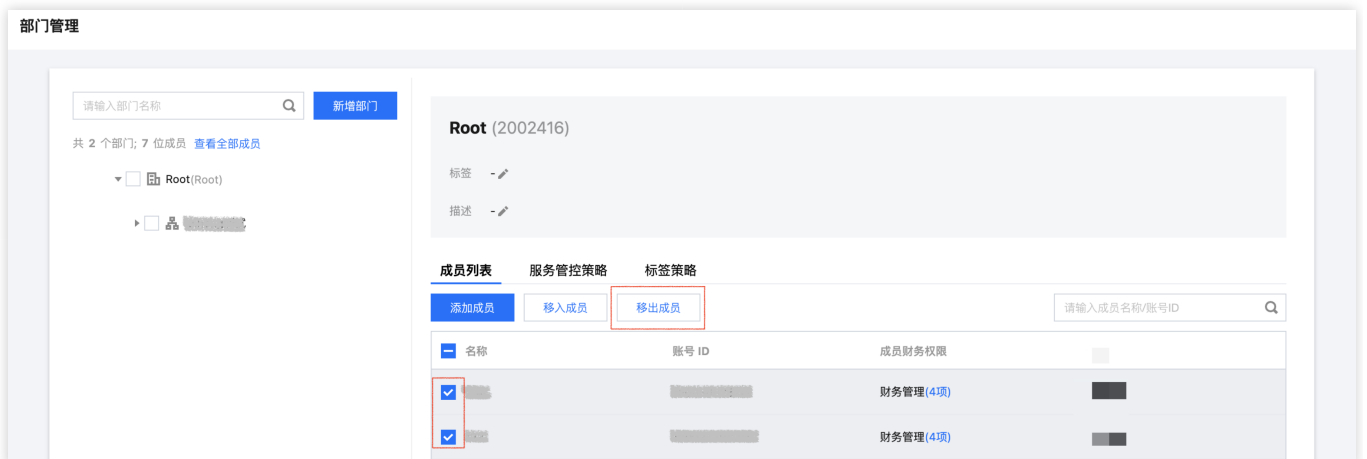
部门管理

请输入部门名称

新增部门

共 2 个部门; 7 位成员 查看全部成员

Root(Root)

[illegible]

Root (2002416)

标签 -

描述 -

成员列表 服务管控策略 标签策略

添加成员 移入成员 移出成员

请输入成员名称/账号ID

| 名称 | 账号 ID | 成员财务权限 | |
|---|---|---|---|
| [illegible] | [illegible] | 财务管理(4项) | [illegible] |
| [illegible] | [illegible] | 财务管理(4项) | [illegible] |